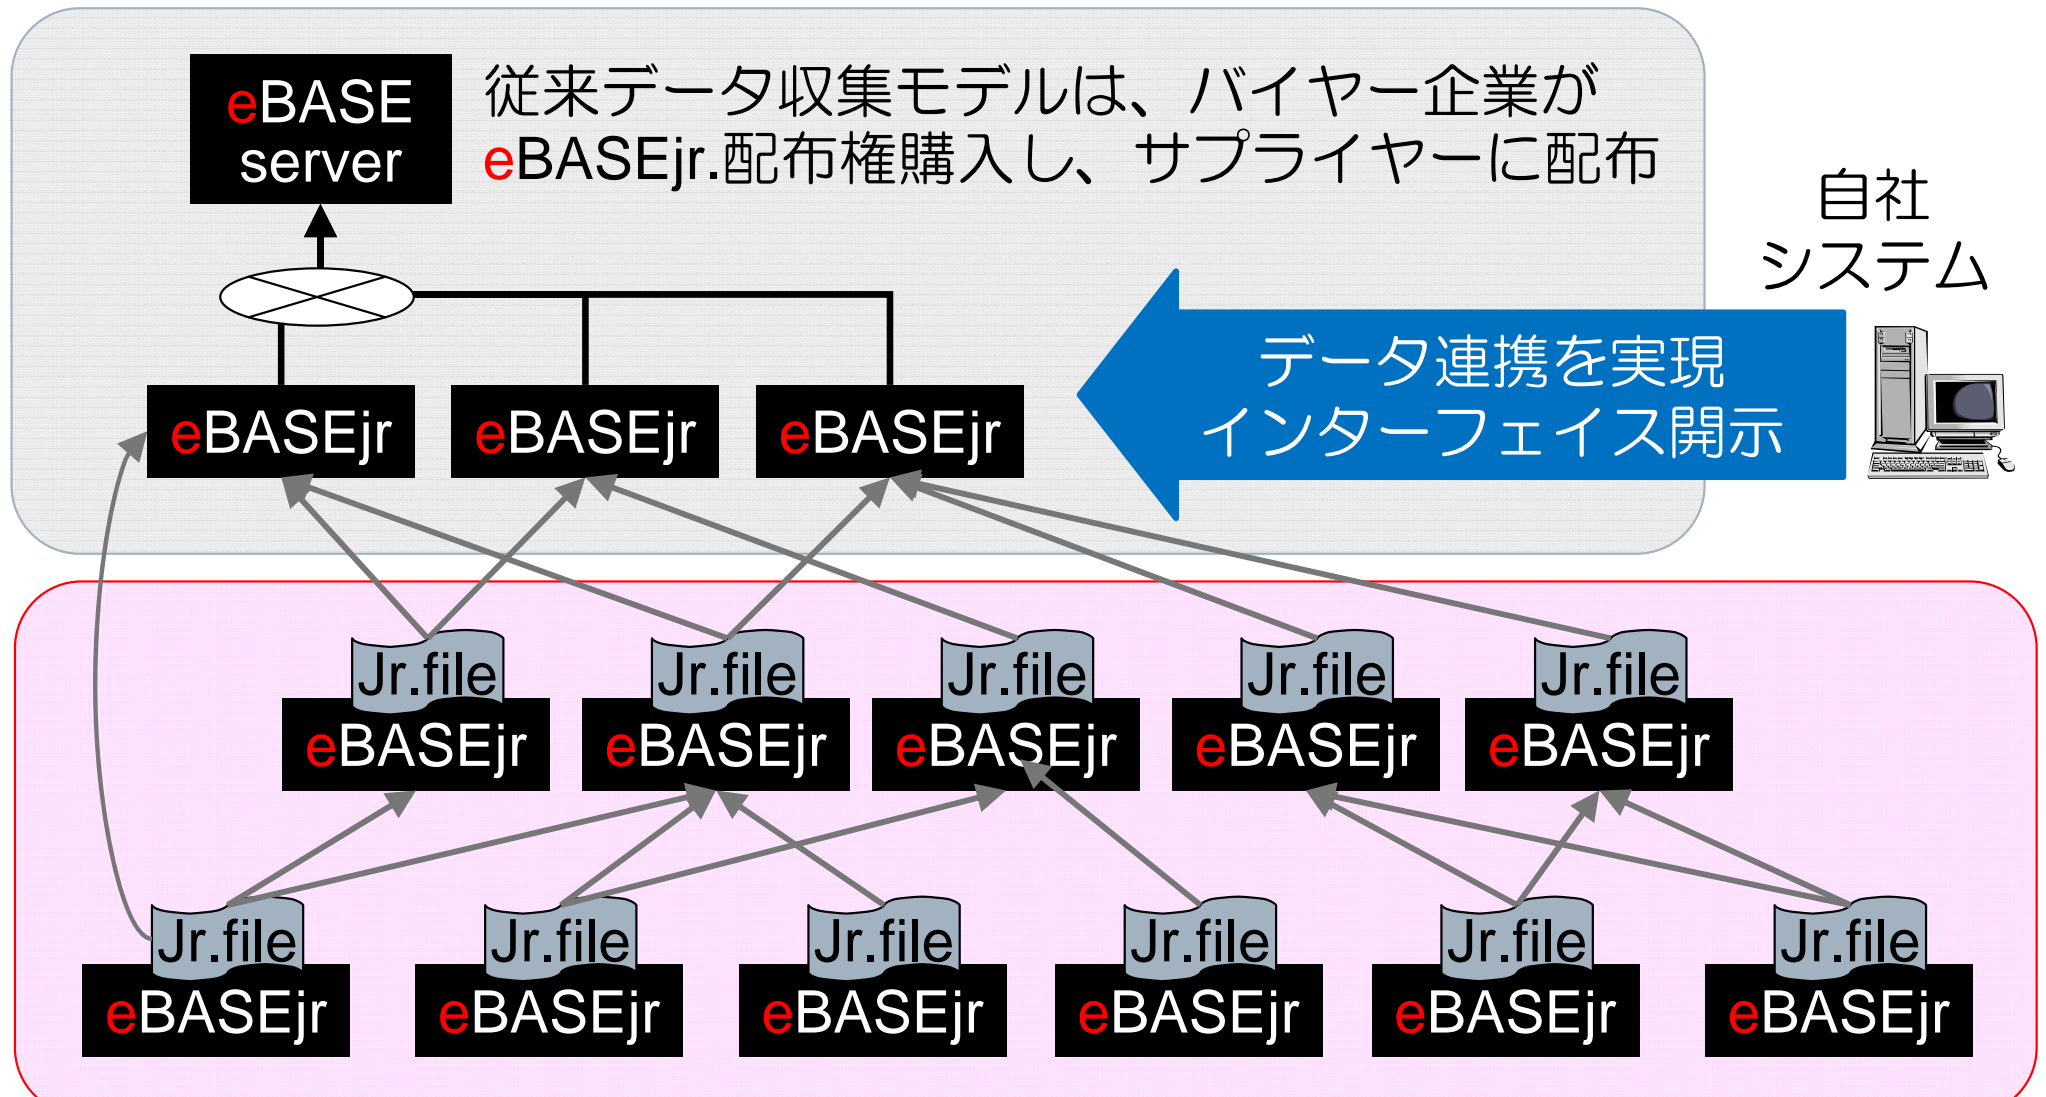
eBASE server

従来データ収集モデルは、バイヤー企業がeBASEjr.配布権購入し、サプライヤーに配布

自社システム

データ連携を実現インターフェイス開示

eBASEjr

eBASEjr

eBASEjr

Jr.file
eBASEjr

Jr.file
eBASEjr

Jr.file
eBASEjr

Jr.file
eBASEjr

Jr.file
eBASEjr

Jr.file
eBASEjr

Jr.file
eBASEjr

Jr.file
eBASEjr

Jr.file
eBASEjr

Jr.file
eBASEjr

Jr.file
eBASEjr